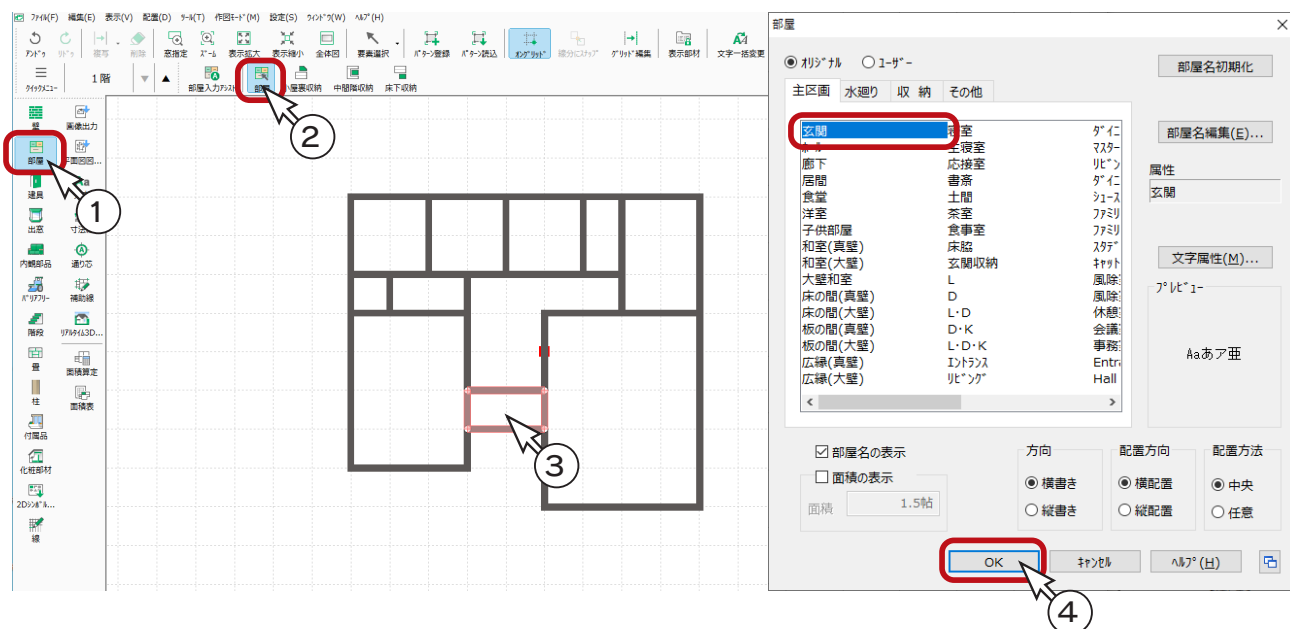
ﾌｧｲﾙ(F) 編集(E) 表示(V) 配置(D) ﾂｰﾙ(T) 作図ﾓｰﾄﾞ(M) 設定(S) ｳｨﾝﾄﾞｳ(W) ﾍﾙﾌﾟ(H)

ｱﾝﾄﾞｩ ﾘﾄﾞｩ 移写 削除 窓指定 ｽﾞｰﾑ 表示拡大 表示縮小 全体図 要素選択 ﾊﾟﾀｰﾝ登録 ﾊﾟﾀｰﾝ読込 ｵﾝｸﾞﾘｯﾄﾞ 線分にｽﾅｯﾌﾟ ｸﾞﾘｯﾄﾞ編集 表示部材 文字一括変更

ｸｲｯｸﾒﾆｭｰ 1階 部屋入力ｱｼｽﾄ 部屋 小屋裏収納 中間階収納 床下収納

壁 画像出力 部屋 平面図図... 建具 出窓 寸法 内観部品 通り芯 ﾊﾞﾘｱﾌﾘｰ 補助線 階段 ﾘｱﾙﾀｲﾑ3D... 畳 面積算定 柱 面積表 付属品 化粧部材 2Dｼﾝﾎﾞﾙ... 線

①
②
③

部屋

ｵﾘｼﾞﾅﾙ ﾕｰｻﾞｰ

部屋名初期化

主区画 水廻り 収 納 その他

| | | |
|---|---|---|
| 玄関 | 寝室 | ﾀﾞｲﾆ |
| ﾎｰﾙ | 主寝室 | ﾏｽﾀｰ |
| 廊下 | 応接室 | ﾘﾋﾞﾝ |
| 居間 | 書斎 | ﾀﾞｲﾆ |
| 食堂 | 土間 | ｼｭｰｽ |
| 洋室 | 茶室 | ﾌｧﾐﾘ |
| 子供部屋 | 食事室 | ﾌｧﾐﾘ |
| 和室(真壁) | 床脇 | ｽﾀﾃﾞ |
| 和室(大壁) | 玄関収納 | ｷｬｯﾄ |
| 大壁和室 | L | 風除 |
| 床の間(真壁) | D | 風除 |
| 床の間(大壁) | L･D | 休憩 |
| 板の間(真壁) | D･K | 会議 |
| 板の間(大壁) | L･D･K | 事務 |
| 広縁(真壁) | ｴﾝﾄﾗﾝｽ | Entra |
| 広縁(大壁) | ﾘﾋﾞﾝｸﾞ | Hall |

部屋名編集(E)...

属性
玄関

文字属性(M)...

ﾌﾟﾚﾋﾞｭｰ
Aaあア亜

部屋名の表示
面積の表示
面積 1.5帖

方向
横書き
縦書き

配置方向
横配置
縦配置

配置方法
中央
任意

OK ｷｬﾝｾﾙ ﾍﾙﾌﾟ(H)

④